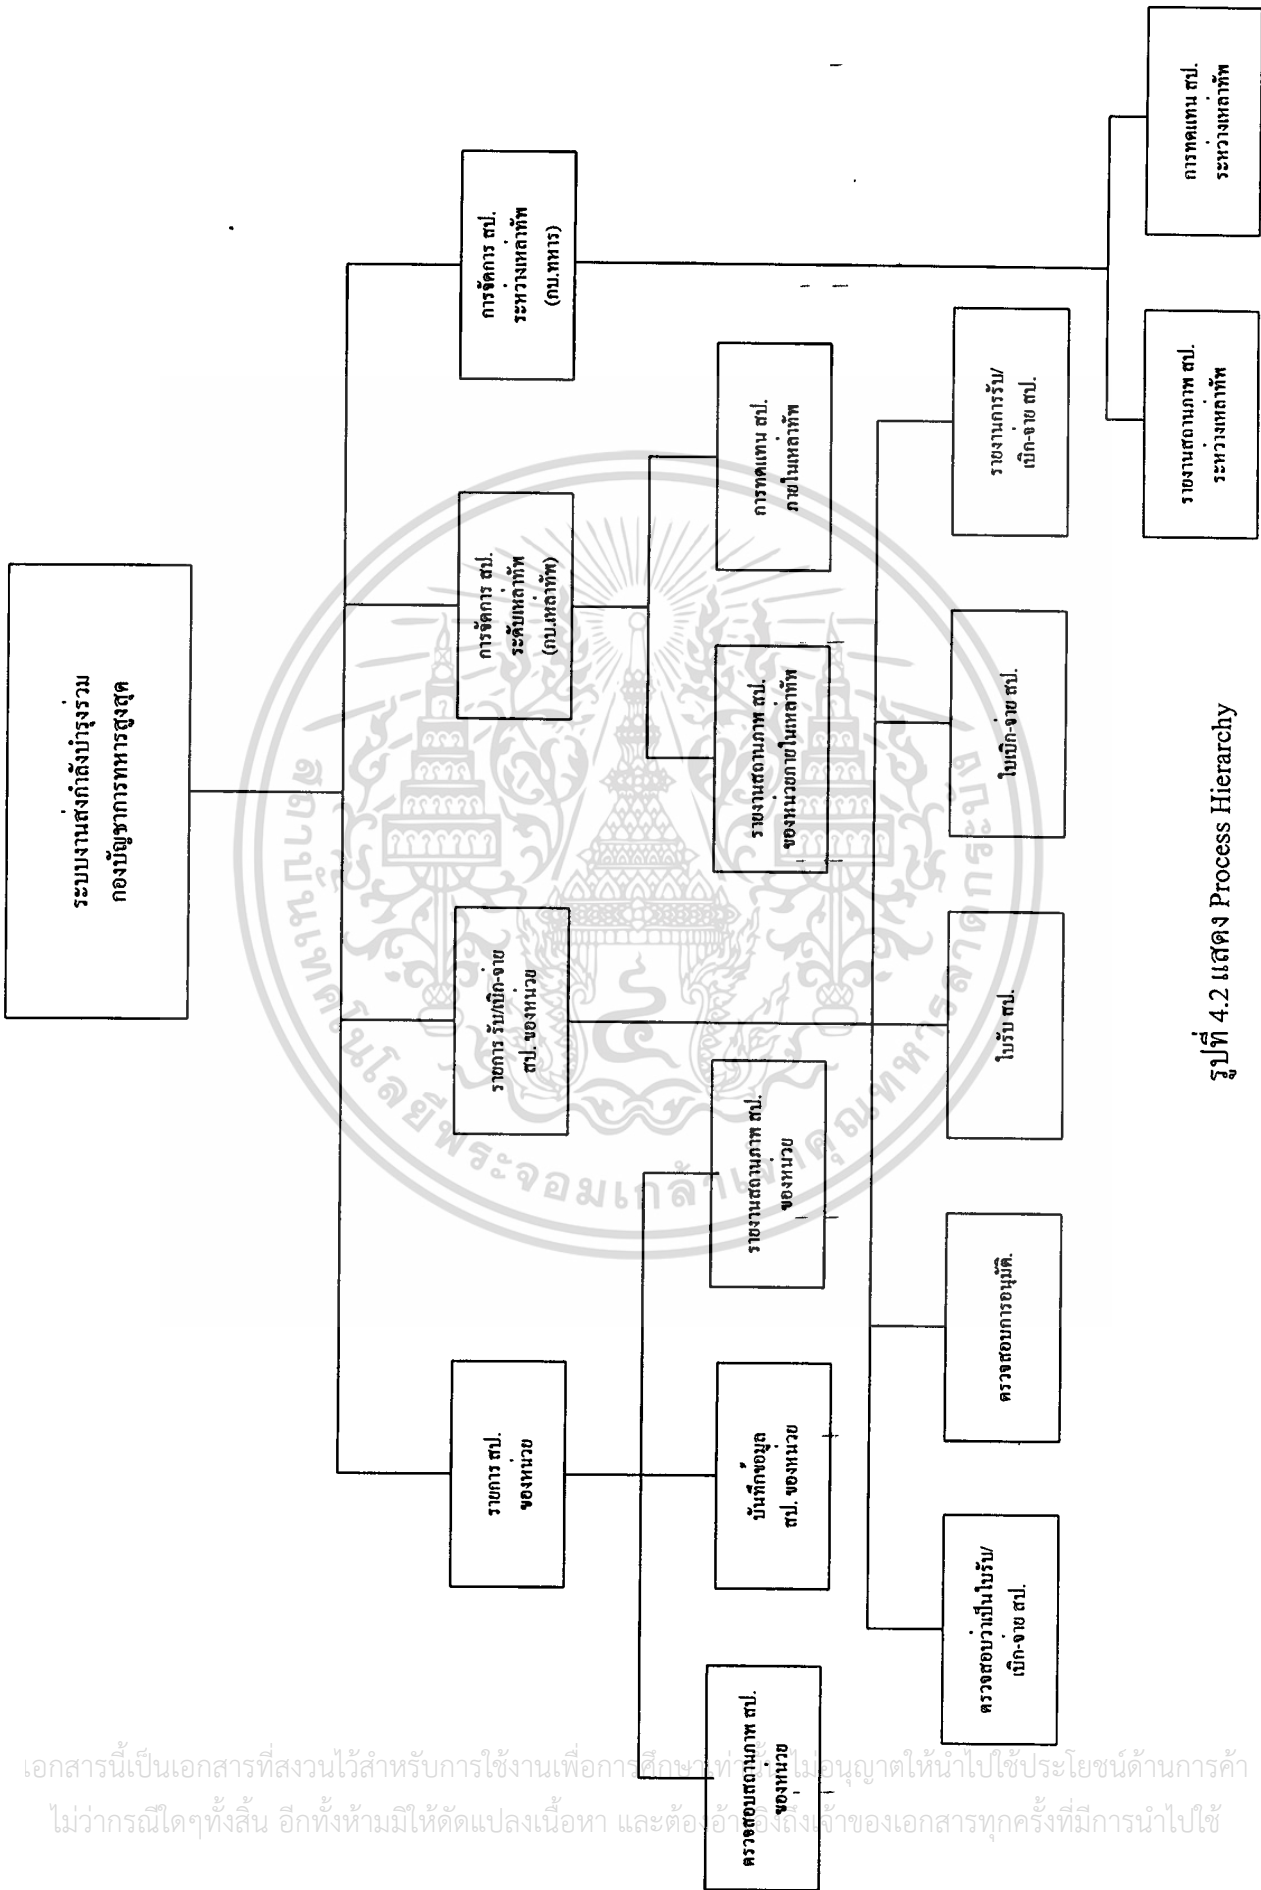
ระบบงานส่งกำลังบำรุงร่วม
กองบัญชาการทหารสูงสุด

รายการ สป.
ของหน่วย

รายการ รับ/เบิก-จ่าย
สป. ของหน่วย

การจัดการ สป.
ระดับเหล่าทัพ
(กบ.เหล่าทัพ)

การจัดการ สป.
ระหว่างเหล่าทัพ
(กบ.ทหาร)

บันทึกข้อมูล
สป. ของหน่วย

รายงานสถานภาพ สป.
ของหน่วย

รายงานสถานภาพ สป.
ของหน่วยภายในเหล่าทัพ

การทดแทน สป.
ภายในเหล่าทัพ

ตรวจสอบสถานภาพ สป.
ของหน่วย

ตรวจสอบว่าเป็นใบรับ/
เบิก-จ่าย สป.

ตรวจสอบการอนุมัติ

ใบรับ สป.

ใบเบิก-จ่าย สป.

รายงานการรับ/
เบิก-จ่าย สป.

รายงานสถานภาพ สป.
ระหว่างเหล่าทัพ

การทดแทน สป.
ระหว่างเหล่าทัพ

รูปที่ 4.2 แสดง Process Hierarchy

เอกสารนี้เป็นเอกสารที่สงวนไว้สำหรับการใช้งานเพื่อการศึกษาเท่านั้น ไม่อนุญาตให้นำไปใช้ประโยชน์ด้านการค้า
ไม่ว่ากรณีใดๆทั้งสิ้น อีกทั้งห้ามมิให้ดัดแปลงเนื้อหา และต้องอ้างอิงถึงเจ้าของเอกสารทุกครั้งที่มีการนำไปใช้